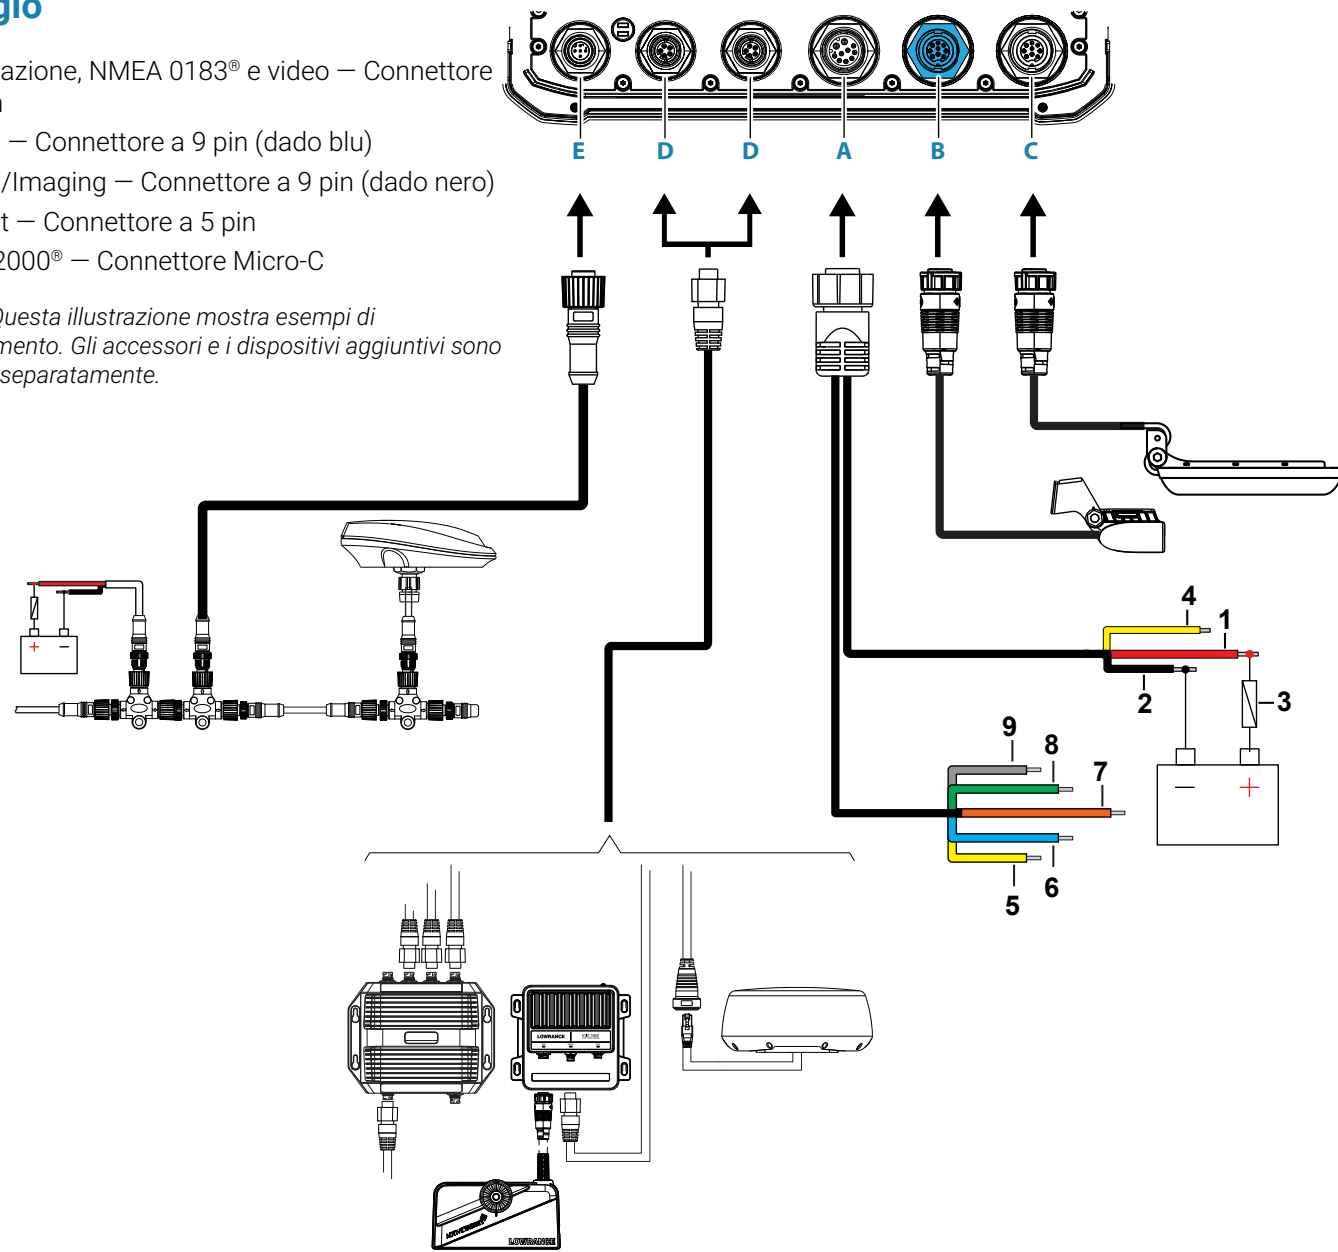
gio

azione, NMEA 0183® e video — Connettore
n

— Connettore a 9 pin (dado blu)

/Imaging — Connettore a 9 pin (dado nero)

t — Connettore a 5 pin

2000® — Connettore Micro-C

Questa illustrazione mostra esempi di
mento. Gli accessori e i dispositivi aggiuntivi sono
separatamente.

E D D A B C

4
1
2
3
9
8
7
5
6

+ −
− +

LOWRANCE
LOWRANCE
LOWRANCE